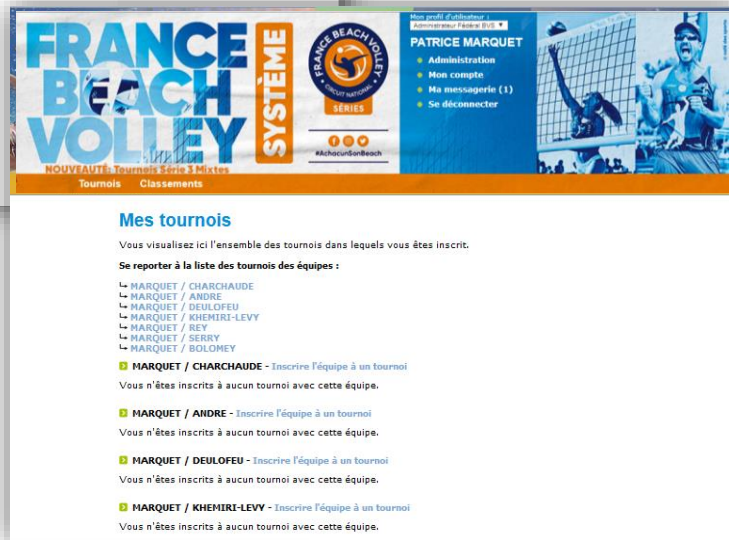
FRANCE BEACH VOLLEY SYSTÈME

FRANCE BEACH VOLLEY CIRCUIT NATIONAL SÉRIES

#AchacunSonBeach

NOUVEAUTÉ: Tournois Série 3 Mixtes

Mon profil d'utilisateur :
Administrateur Fédéral BVS

PATRICE MARQUET
Administration
Mon compte
Ma messagerie (1)
Se déconnecter

Tournois Classements

Mes tournois

Vous visualisez ici l'ensemble des tournois dans lequels vous êtes inscrit.

Se reporter à la liste des tournois des équipes :

MARQUET / CHARCHAUDE
MARQUET / ANDRE
MARQUET / DEULOFEU
MARQUET / KHEMIRI-LEVY
MARQUET / REY
MARQUET / SERRY
MARQUET / BOLOMEY

MARQUET / CHARCHAUDE - Inscrire l'équipe à un tournoi

Vous n'êtes inscrits à aucun tournoi avec cette équipe.

MARQUET / ANDRE - Inscrire l'équipe à un tournoi

Vous n'êtes inscrits à aucun tournoi avec cette équipe.

MARQUET / DEULOFEU - Inscrire l'équipe à un tournoi

Vous n'êtes inscrits à aucun tournoi avec cette équipe.

MARQUET / KHEMIRI-LEVY - Inscrire l'équipe à un tournoi

Vous n'êtes inscrits à aucun tournoi avec cette équipe.